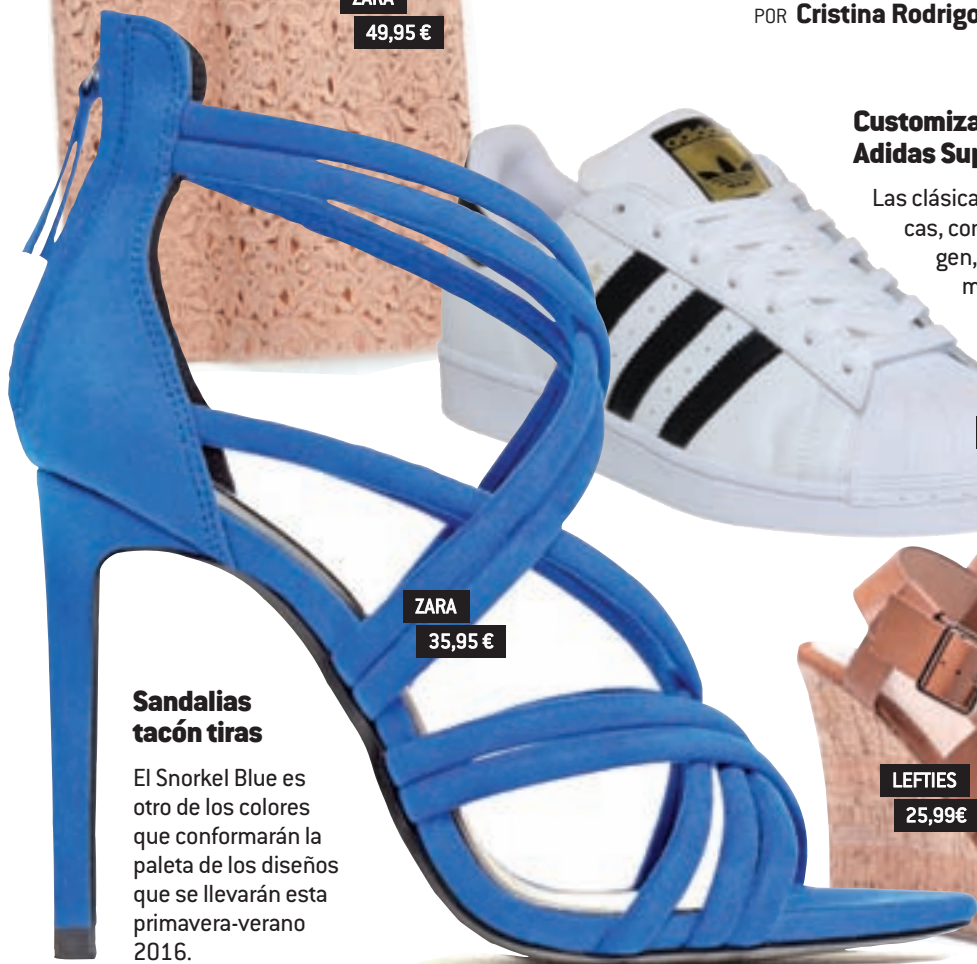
ZARA
49,95 €

POR Cristina Rodrigo

Customiza
Adidas Sup

Las clásica
cas, co
gen,
m

ZARA
35,95 €

Sandalias tacón tiras

El Snorkel Blue es otro de los colores que conformarán la paleta de los diseños que se llevarán esta primavera-verano 2016.

LEFTIES
25,99€